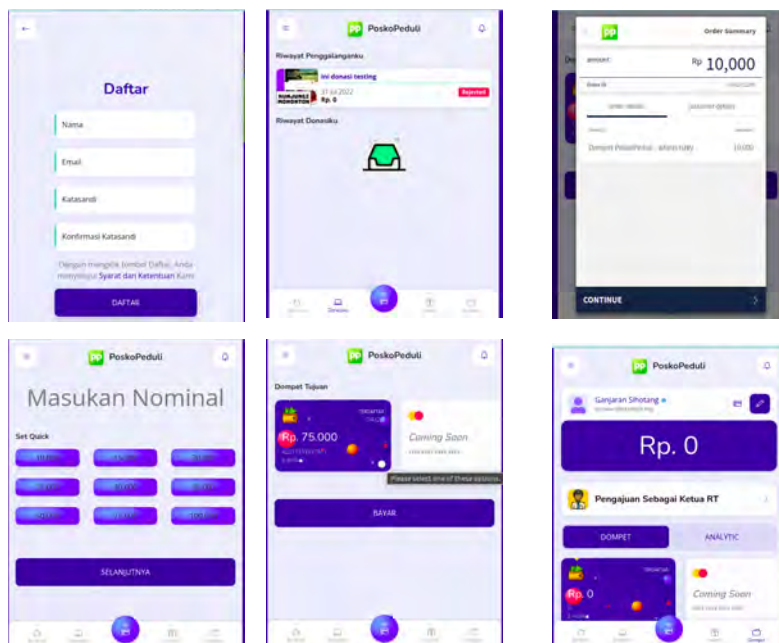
Daftar

Nama

Email

Katasandi

Konfirmasi Katasandi

Dengan mengklik tombol Daftar, Anda menyetujui Syarat dan Ketentuan Kami

DAFTAR

PoskoPeduli

Riwayat Penggalanganku

Ini donasi testing

27 Jul 2022

Rp. 0

Rejected

Riwayat Donasiku

Donasiku

PP

Order Summary

amount

Rp 10,000

Order ID

order details

payment options

Dompet PoskoPeduli

10,000

CONTINUE

PoskoPeduli

Masukan Nominal

Set Quick

SELANJUTNYA

PoskoPeduli

Dompet Tujuan

Rp. 75.000

Coming Soon

Please select one of these options.

BAYAR

PoskoPeduli

Ganjaran Sihotang

Rp. 0

Pengajuan Sebagai Ketua RT

DOMPET

ANALYTIC

Rp. 0

Coming Soon